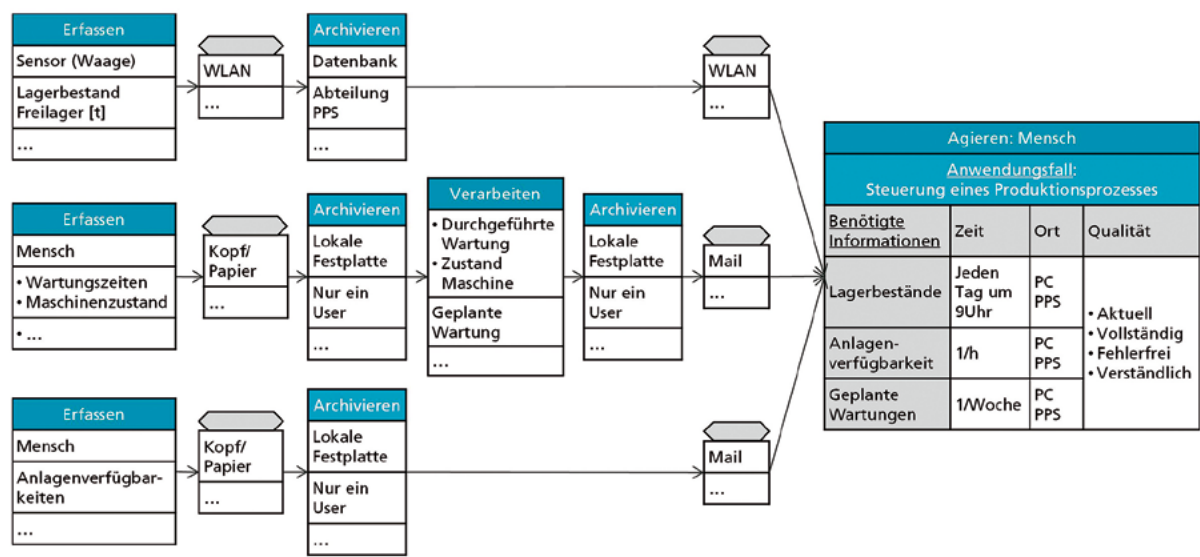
Erfassen
Sensor (Waage)
Lagerbestand Freilager [t]
...

WLAN
...

Archivieren
Datenbank
Abteilung PPS
...

WLAN
...

Erfassen
Mensch
• Wartungszeiten
• Maschinenzustand
• ...

Kopf/ Papier
...

Archivieren
Lokale Festplatte
Nur ein User
...

Verarbeiten
• Durchgeführte Wartung
• Zustand Maschine
Geplante Wartung
...

Archivieren
Lokale Festplatte
Nur ein User
...

Mail
...

Erfassen
Mensch
Anlagenverfügbarkeiten
...

Kopf/ Papier
...

Archivieren
Lokale Festplatte
Nur ein User
...

Mail
...

Agieren: Mensch

Anwendungsfall:
Steuerung eines Produktionsprozesses

| Benötigte Informationen | Zeit | Ort | Qualität |
|---|---|---|---|
| Lagerbestände | Jeden Tag um 9Uhr | PC PPS | • Aktuell • Vollständig • Fehlerfrei • Verständlich |
| Anlagen-verfügbarkeit | 1/h | PC PPS | |
| Geplante Wartungen | 1/Woche | PC PPS | |